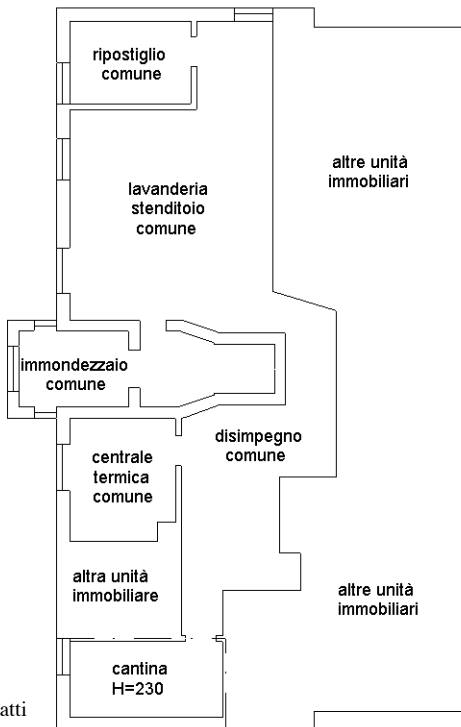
ripostiglio comune

altre unità immobiliari

lavanderia stenditoio comune

immondezzaio comune

centrale termica comune

disimpegno comune

altra unità immobiliare

altre unità immobiliari

cantina H=230

atti